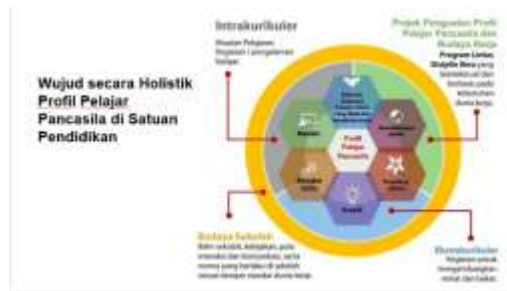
Wujud secara Holistik Profil Pelajar Pancasila di Satuan Pendidikan

Intrakurikuler

Muatan Pelajaran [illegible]

Projek Penguatan Profil Pelajar Pancasila dan Budaya Kerja

Program Lintas Disiplin Ilmu yang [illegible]

Profil Pelajar Pancasila

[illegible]

Budaya Sekolah

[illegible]

Ekstrakurikuler

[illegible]